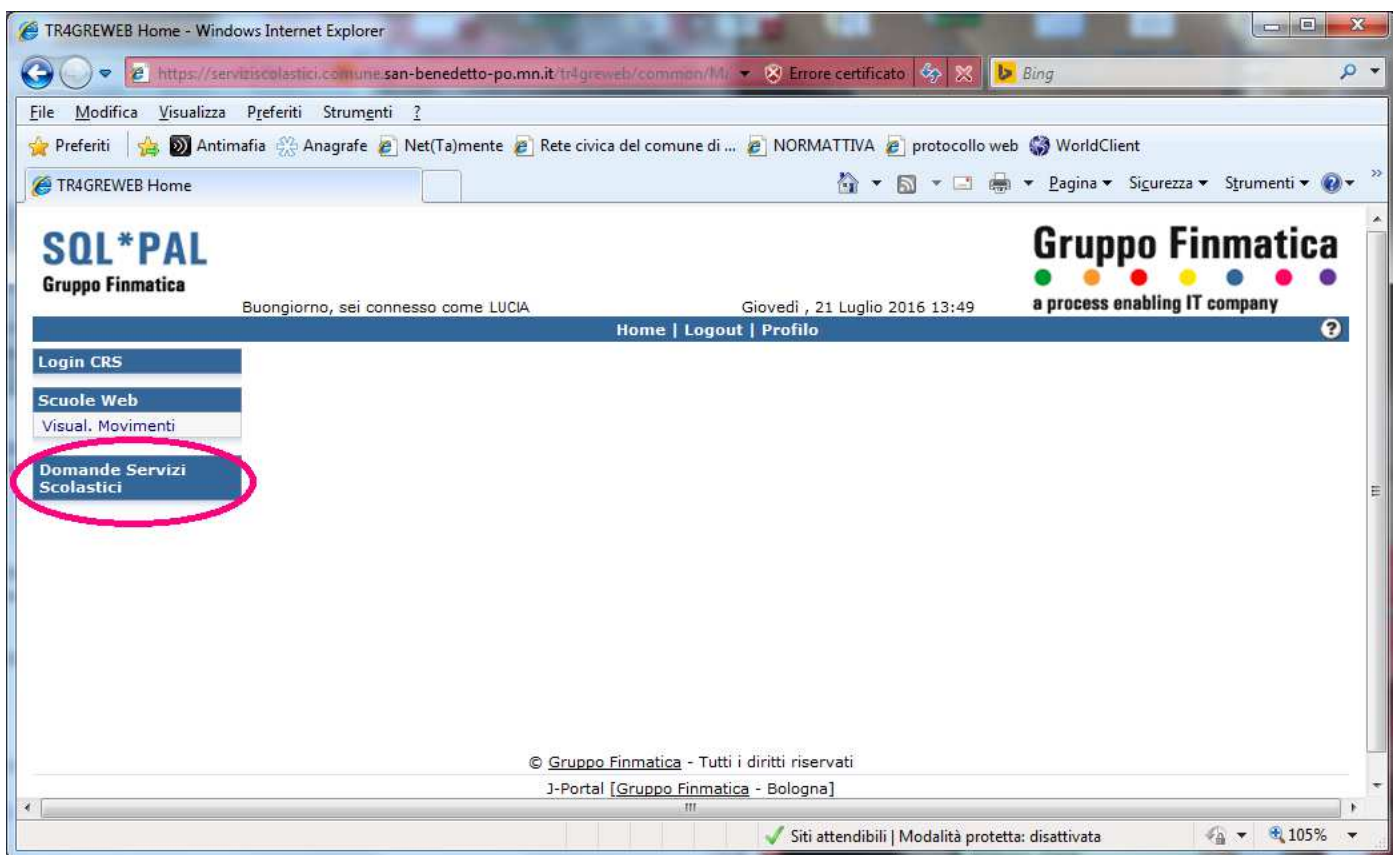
TR4GREWEB Home - Windows Internet Explorer

https://serviziscolastici.comune.san-benedetto-po.mn.it/tr4greweb/common/M Errore certificato Bing

File Modifica Visualizza Preferiti Strumenti ?

Preferiti Antimafia Anagrafe Net(Ta)mente Rete civica del comune di ... NORMATTIVA protocollo web WorldClient

TR4GREWEB Home

Pagina Sicurezza Strumenti

SQL*PAL
Gruppo Finmatica

Buongiorno, sei connesso come LUCIA

Giovedì , 21 Luglio 2016 13:49

Gruppo Finmatica
a process enabling IT company

Home | Logout | Profilo

Login CRS

Scuole Web

Visual. Movimenti

Domande Servizi Scolastici

© Gruppo Finmatica - Tutti i diritti riservati

J-Portal [Gruppo Finmatica - Bologna]

Siti attendibili | Modalità protetta: disattivata

105%